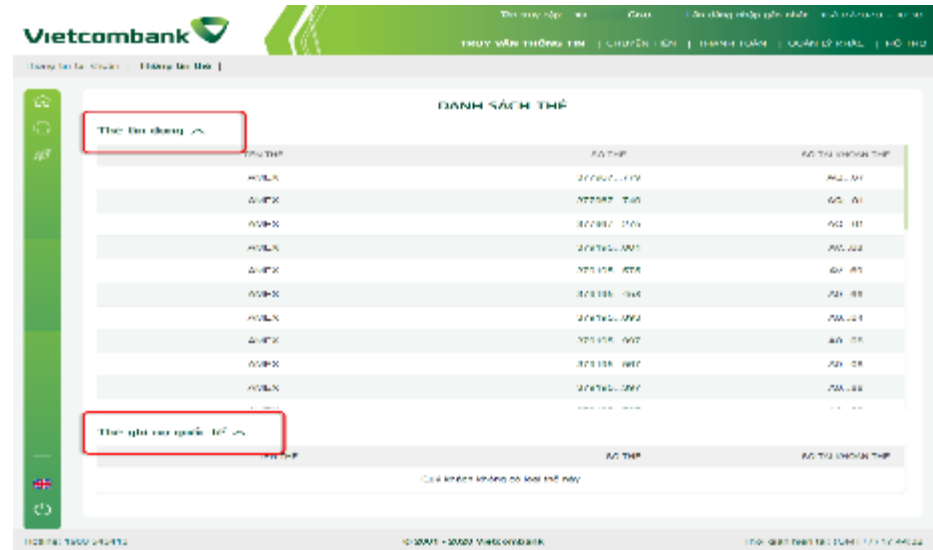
Vietcombank

Thời gian truy cập: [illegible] Chào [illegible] Lần đăng nhập gần nhất: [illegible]

TRUY VẤN THÔNG TIN | CHUYỂN TIỀN | THANH TOÁN | QUẢN LÝ KHÁC | HỖ TRỢ

Thông tin tài khoản | Thông tin thẻ |

DANH SÁCH THẺ

Thẻ tín dụng

| TÊN THẺ | SỐ THẺ | SỐ TÀI KHOẢN THẺ |
|---|---|---|
| AMEX | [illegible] | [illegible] |
| AMEX | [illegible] | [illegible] |
| AMEX | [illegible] | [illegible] |
| AMEX | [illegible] | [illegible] |
| AMEX | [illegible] | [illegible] |
| AMEX | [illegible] | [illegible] |
| AMEX | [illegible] | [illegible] |
| AMEX | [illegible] | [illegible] |
| AMEX | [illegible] | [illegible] |
| AMEX | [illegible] | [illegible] |

Thẻ ghi nợ quốc tế

| TÊN THẺ | SỐ THẺ | SỐ TÀI KHOẢN THẺ |
|---|---|---|
| Quý khách không có loại thẻ này | | |

Hotline: 1900 545413

© 2001 - 2020 Vietcombank

Thời gian hiện tại: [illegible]